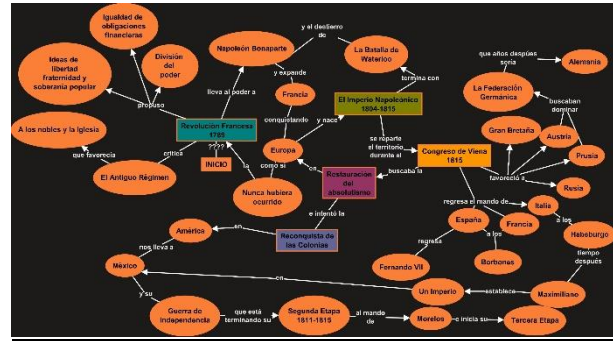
Igualdad de obligaciones financieras

Ideas de libertad fraternidad y soberanía popular

División del poder

Napoleón Bonaparte

y el destierro de

La Batalla de Waterloo

que años después sería

Alemania

propuso

llevó al poder a

y expande

Francia

termina con

La Federación Germánica

A los nobles y la Iglesia

Revolución Francesa 1789

El Imperio Napoleónico 1804-1815

buscaban dominar

que favorecía

critica

????

conquistando

y nace

Gran Bretaña

Austria

El Antiguo Régimen

INICIO

la

Europa

se reparte el territorio durante el

Congreso de Viena 1815

Prusia

como si

en

Restauración del absolutismo

buscaba la

favoreció a

Rusia

Nunca hubiera ocurrido

regresa el mando de

Italia

e intentó la

España

Francia

a los

Américo

en

Reconquista de las Colonias

regresa

a los

Habsburgo

nos lleva a

Fernando VII

Borbones

tiempo después

México

en

Un Imperio

establece

Maximiliano

y su

Guerra de Independencia

que está terminando su

Segunda Etapa 1811-1815

al mando de

Morelos

e inicia su

Tercera Etapa